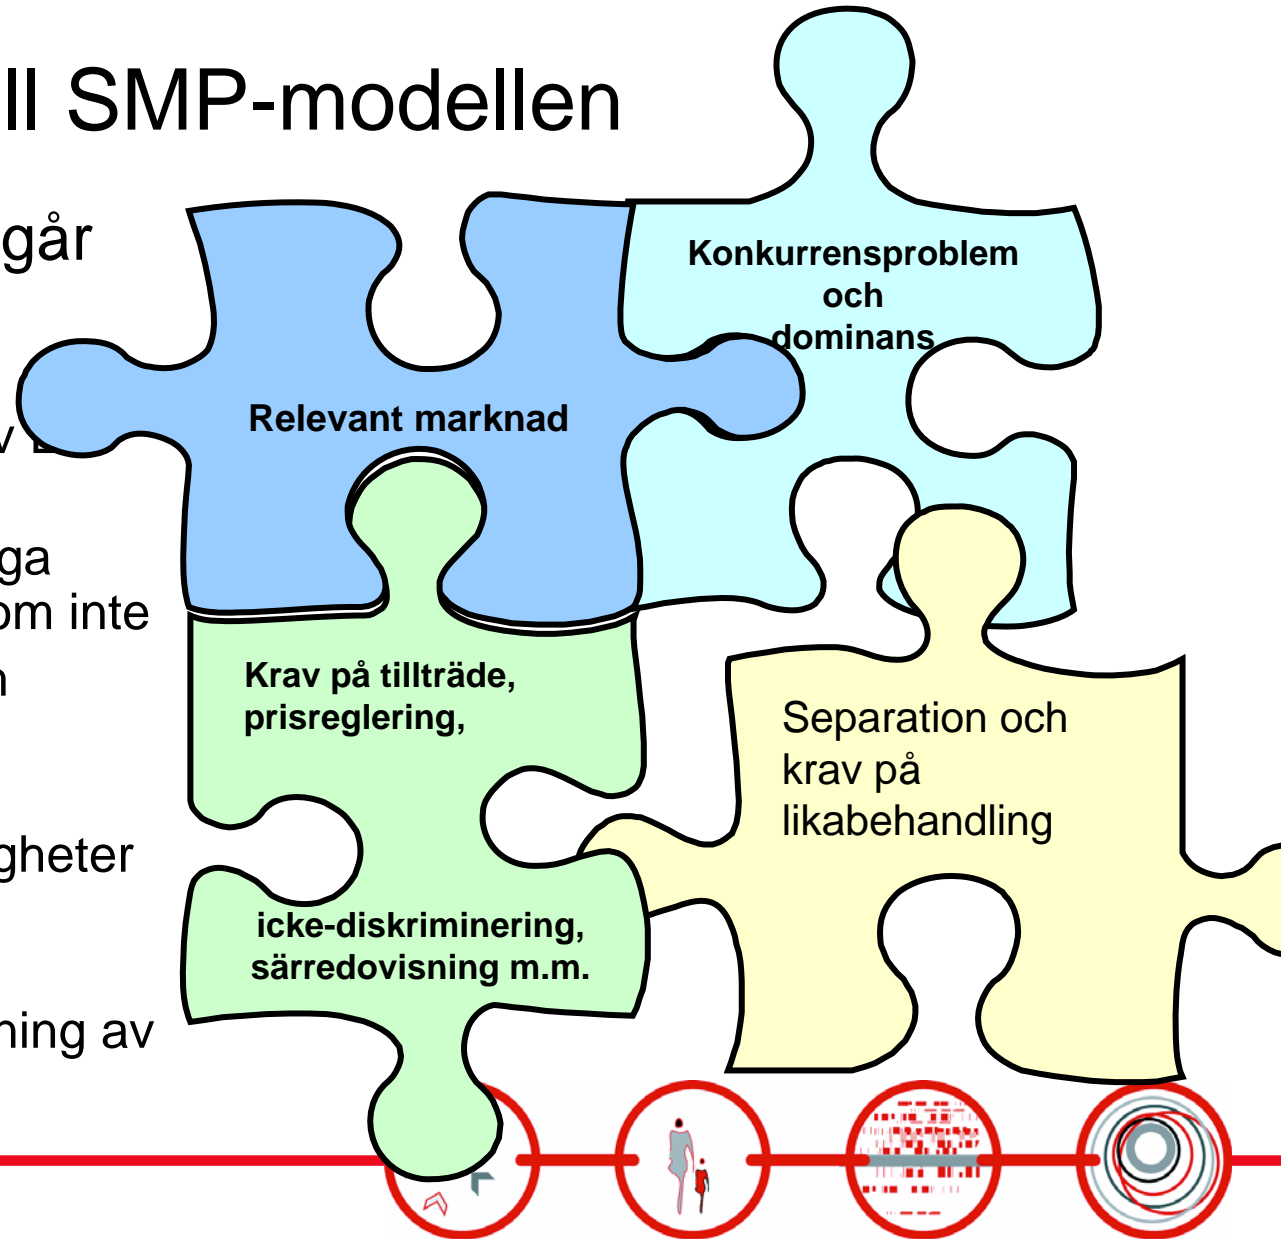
ll SMP-modellen

går

v

ga
om inte
n

gheter

ning av

Konkurrensproblem och dominans

Relevant marknad

Krav på tillträde, prisreglering,

icke-diskriminering, särredovisning m.m.

Separation och krav på likabehandling